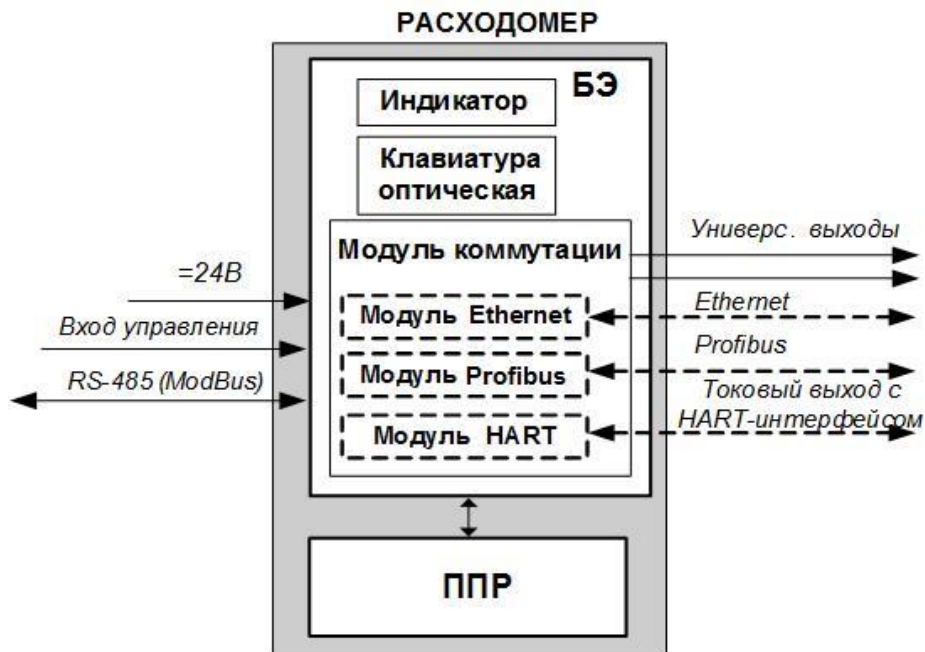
РАСХОДОМЕР

БЭ

Индикатор

Клавиатура оптическая

Модуль коммутации

Универс. выходы

=24В

Вход управления

RS-485 (ModBus)

Модуль Ethernet

Ethernet

Модуль Profibus

Profibus

Модуль HART

Токовый выход с HART-интерфейсом

ППР